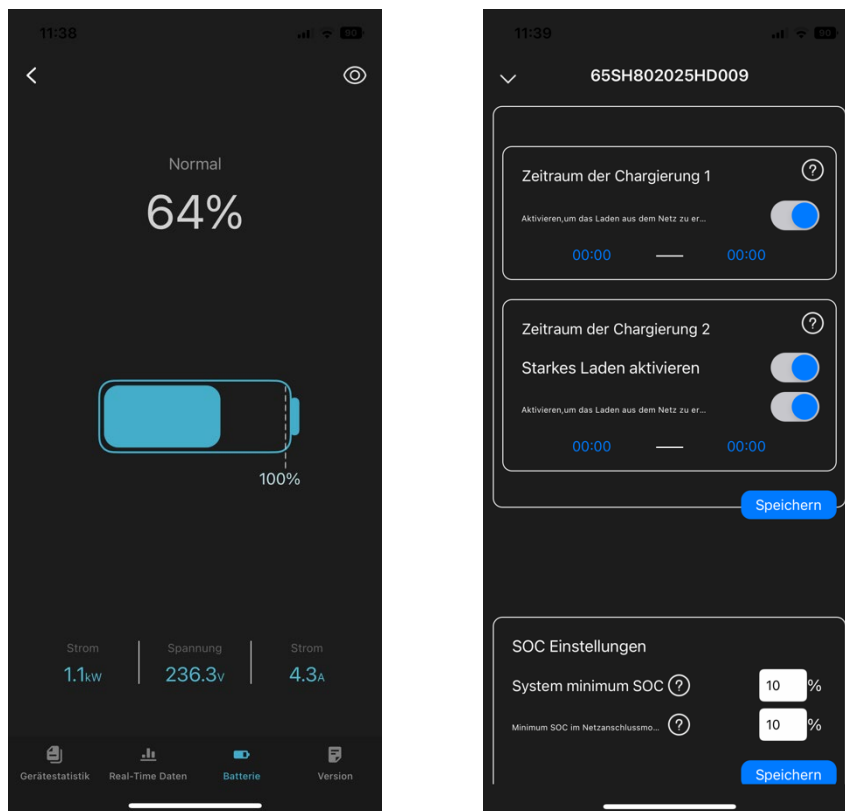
11:38

Normal

64%

100%

Strom
1.1kW

Spannung
236.3V

Strom
4.3A

Gerätestatistik
Real-Time Daten
Batterie
Version

11:39

65SH802025HD009

Zeitraum der Chargierung 1

Aktivieren,um das Laden aus dem Netz zu er...

00:00 — 00:00

Zeitraum der Chargierung 2

Starkes Laden aktivieren

Aktivieren,um das Laden aus dem Netz zu er...

00:00 — 00:00

Speichern

SOC Einstellungen

System minimum SOC 10 %

Minimum SOC im Netzanschlussmo... 10 %

Speichern